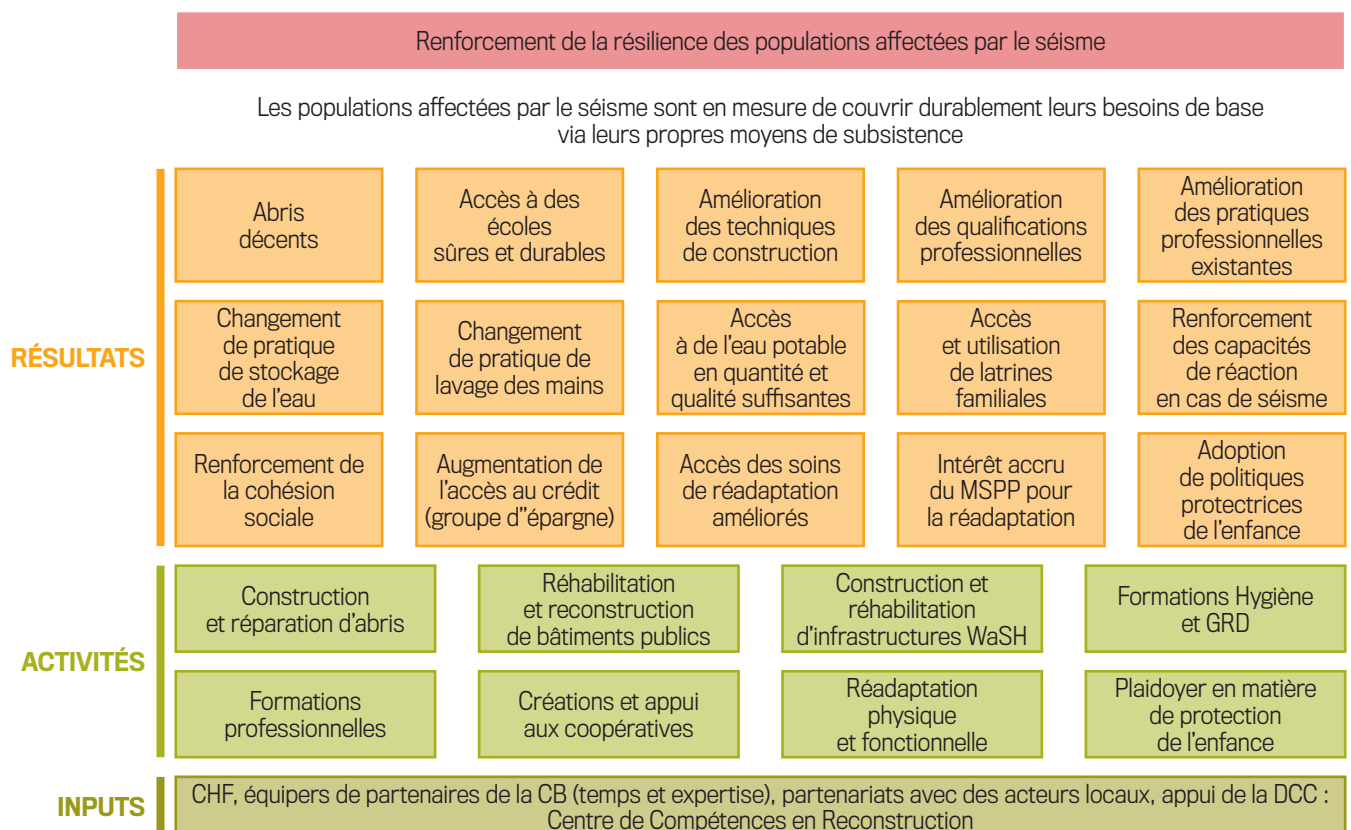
Renforcement de la résilience des populations affectées par le séisme

Les populations affectées par le séisme sont en mesure de couvrir durablement leurs besoins de base via leurs propres moyens de subsistence

RÉSULTATS

Abris décents

Accès à des écoles sûres et durables

Amélioration des techniques de construction

Amélioration des qualifications professionnelles

Amélioration des pratiques professionnelles existantes

Changement de pratique de stockage de l'eau

Changement de pratique de lavage des mains

Accès à de l'eau potable en quantité et qualité suffisantes

Accès et utilisation de latrines familiales

Renforcement des capacités de réaction en cas de séisme

Renforcement de la cohésion sociale

Augmentation de l'accès au crédit (groupe d"épargne)

Accès des soins de réadaptation améliorés

Intérêt accru du MSPP pour la réadaptation

Adoption de politiques protectrices de l'enfance

ACTIVITÉS

Construction et réparation d'abris

Réhabilitation et reconstruction de bâtiments publics

Construction et réhabilitation d'infrastructures WaSH

Formations Hygiène et GRD

Formations professionnelles

Créations et appui aux coopératives

Réadaptation physique et fonctionnelle

Plaidoyer en matière de protection de l'enfance

INPUTS

CHF, équipers de partenaires de la CB (temps et expertise), partenariats avec des acteurs locaux, appui de la DCC : Centre de Compétences en Reconstruction